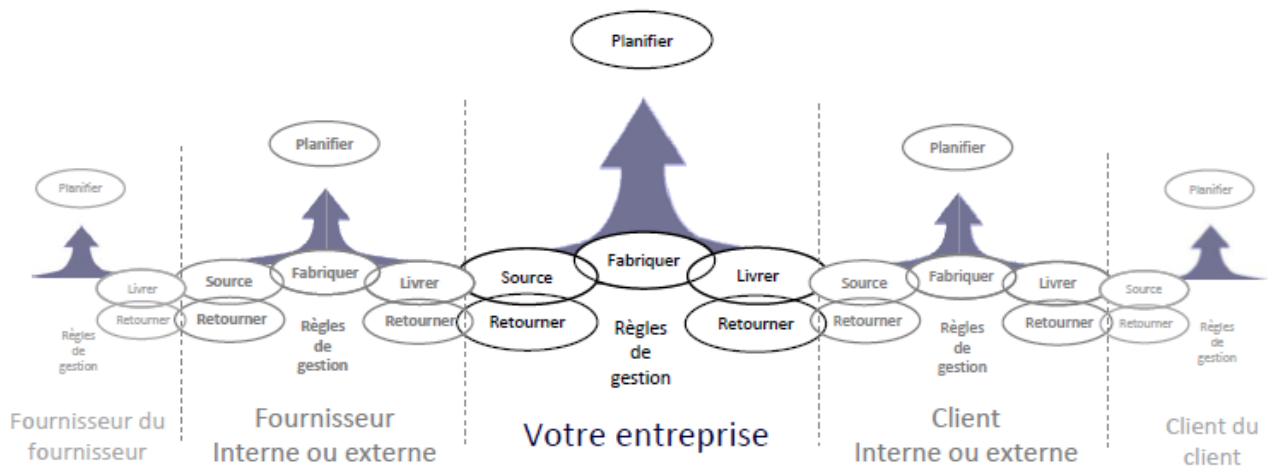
Planifier

Planifier

Livrer

Retourner

Règles de gestion

Fournisseur du fournisseur

Planifier

Source

Fabriquer

Livrer

Retourner

Retourner

Règles de gestion

Fournisseur Interne ou externe

Planifier

Source

Fabriquer

Livrer

Retourner

Retourner

Règles de gestion

Votre entreprise

Planifier

Source

Fabriquer

Livrer

Retourner

Retourner

Règles de gestion

Client Interne ou externe

Planifier

Source

Retourner

Règles de gestion

Client du client